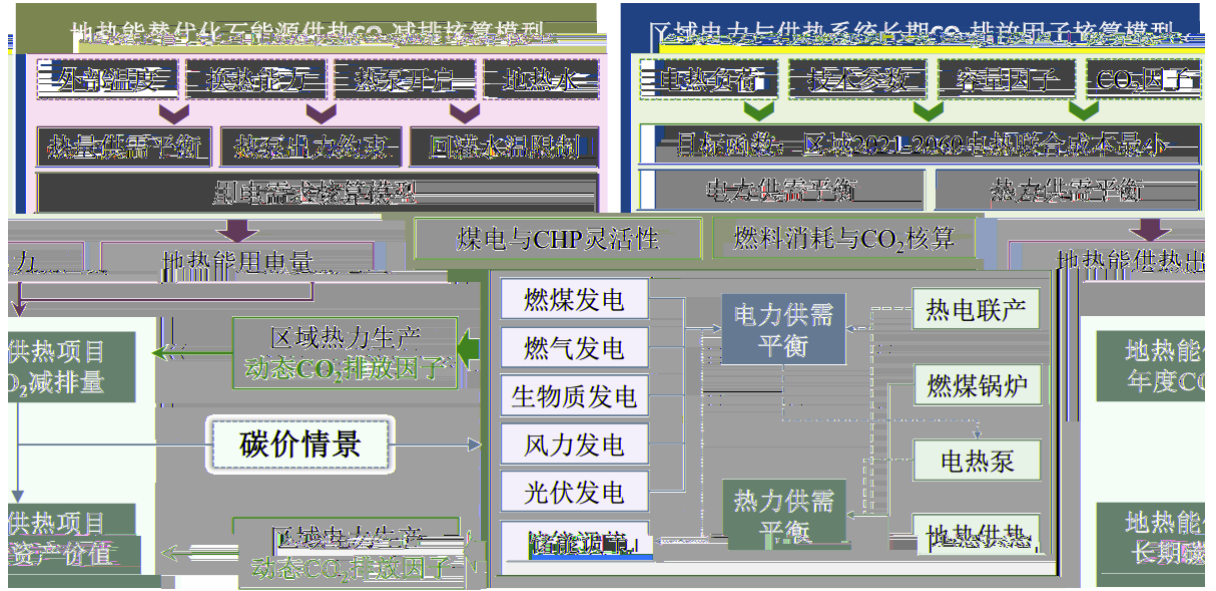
地热能替代化石能源供热$CO_2$减排核算模型

外部温度
换热能力
热泵开启
地热水

热量供需平衡
热泵出力约束
回灌水温限制

热电负荷核算模型

区域电力与供热系统长期$CO_2$排放因子核算模型

电热负荷
技术参数
容量因子
$CO_2$因子

目标函数：区域2021–2060电热联合成本最小

电力供需平衡
热力供需平衡

煤电与CHP灵活性
燃料消耗与$CO_2$核算

力
地热能用电量
地热能供热出

供热项目
$O_2$减排量

区域热力生产
动态$CO_2$排放因子

碳价情景

供热项目
资产价值

区域电力生产
动态$CO_2$排放因子

燃煤发电
燃气发电
生物质发电
风力发电
光伏发电
储能调节

电力供需
平衡

热力供需
平衡

热电联产
燃煤锅炉
电热泵
地热供热

地热能
年度$CO$

地热能
长期碳